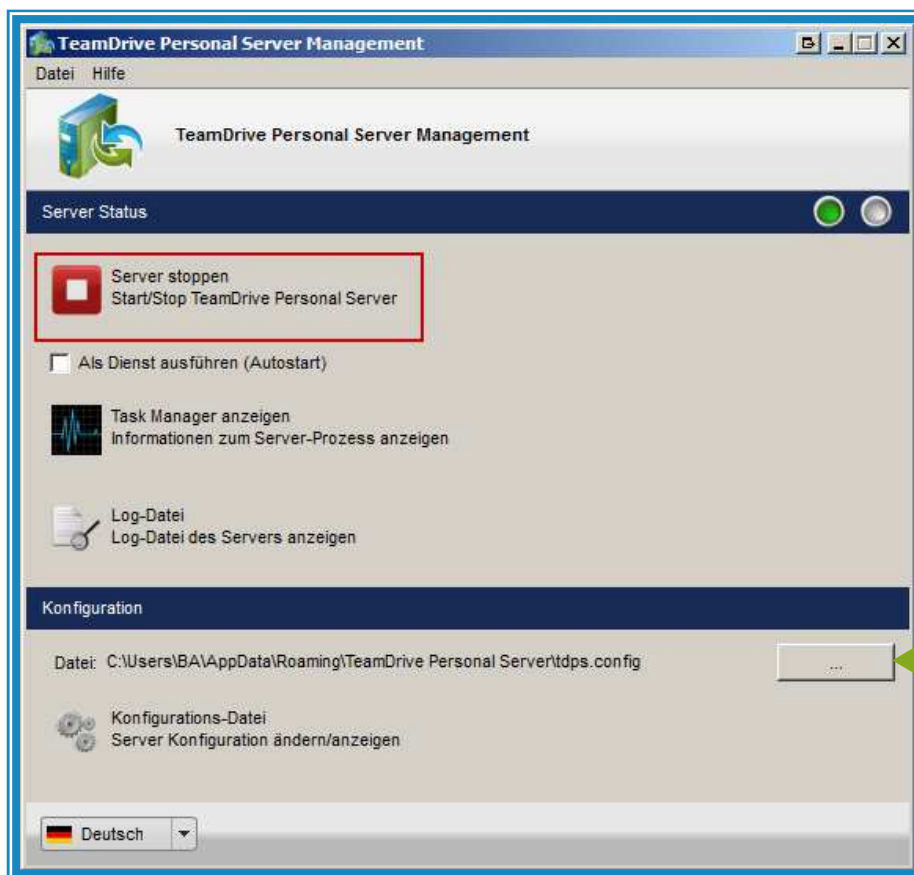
TeamDrive Personal Server Management

Datei Hilfe

TeamDrive Personal Server Management

Server Status

Server stoppen
Start/Stop TeamDrive Personal Server

Als Dienst ausführen (Autostart)

Task Manager anzeigen
Informationen zum Server-Prozess anzeigen

Log-Datei
Log-Datei des Servers anzeigen

Konfiguration

Datei: C:\Users\BA\AppData\Roaming\TeamDrive Personal Server\tdps.config

...

Konfigurations-Datei
Server Konfiguration ändern/anzeigen

Deutsch